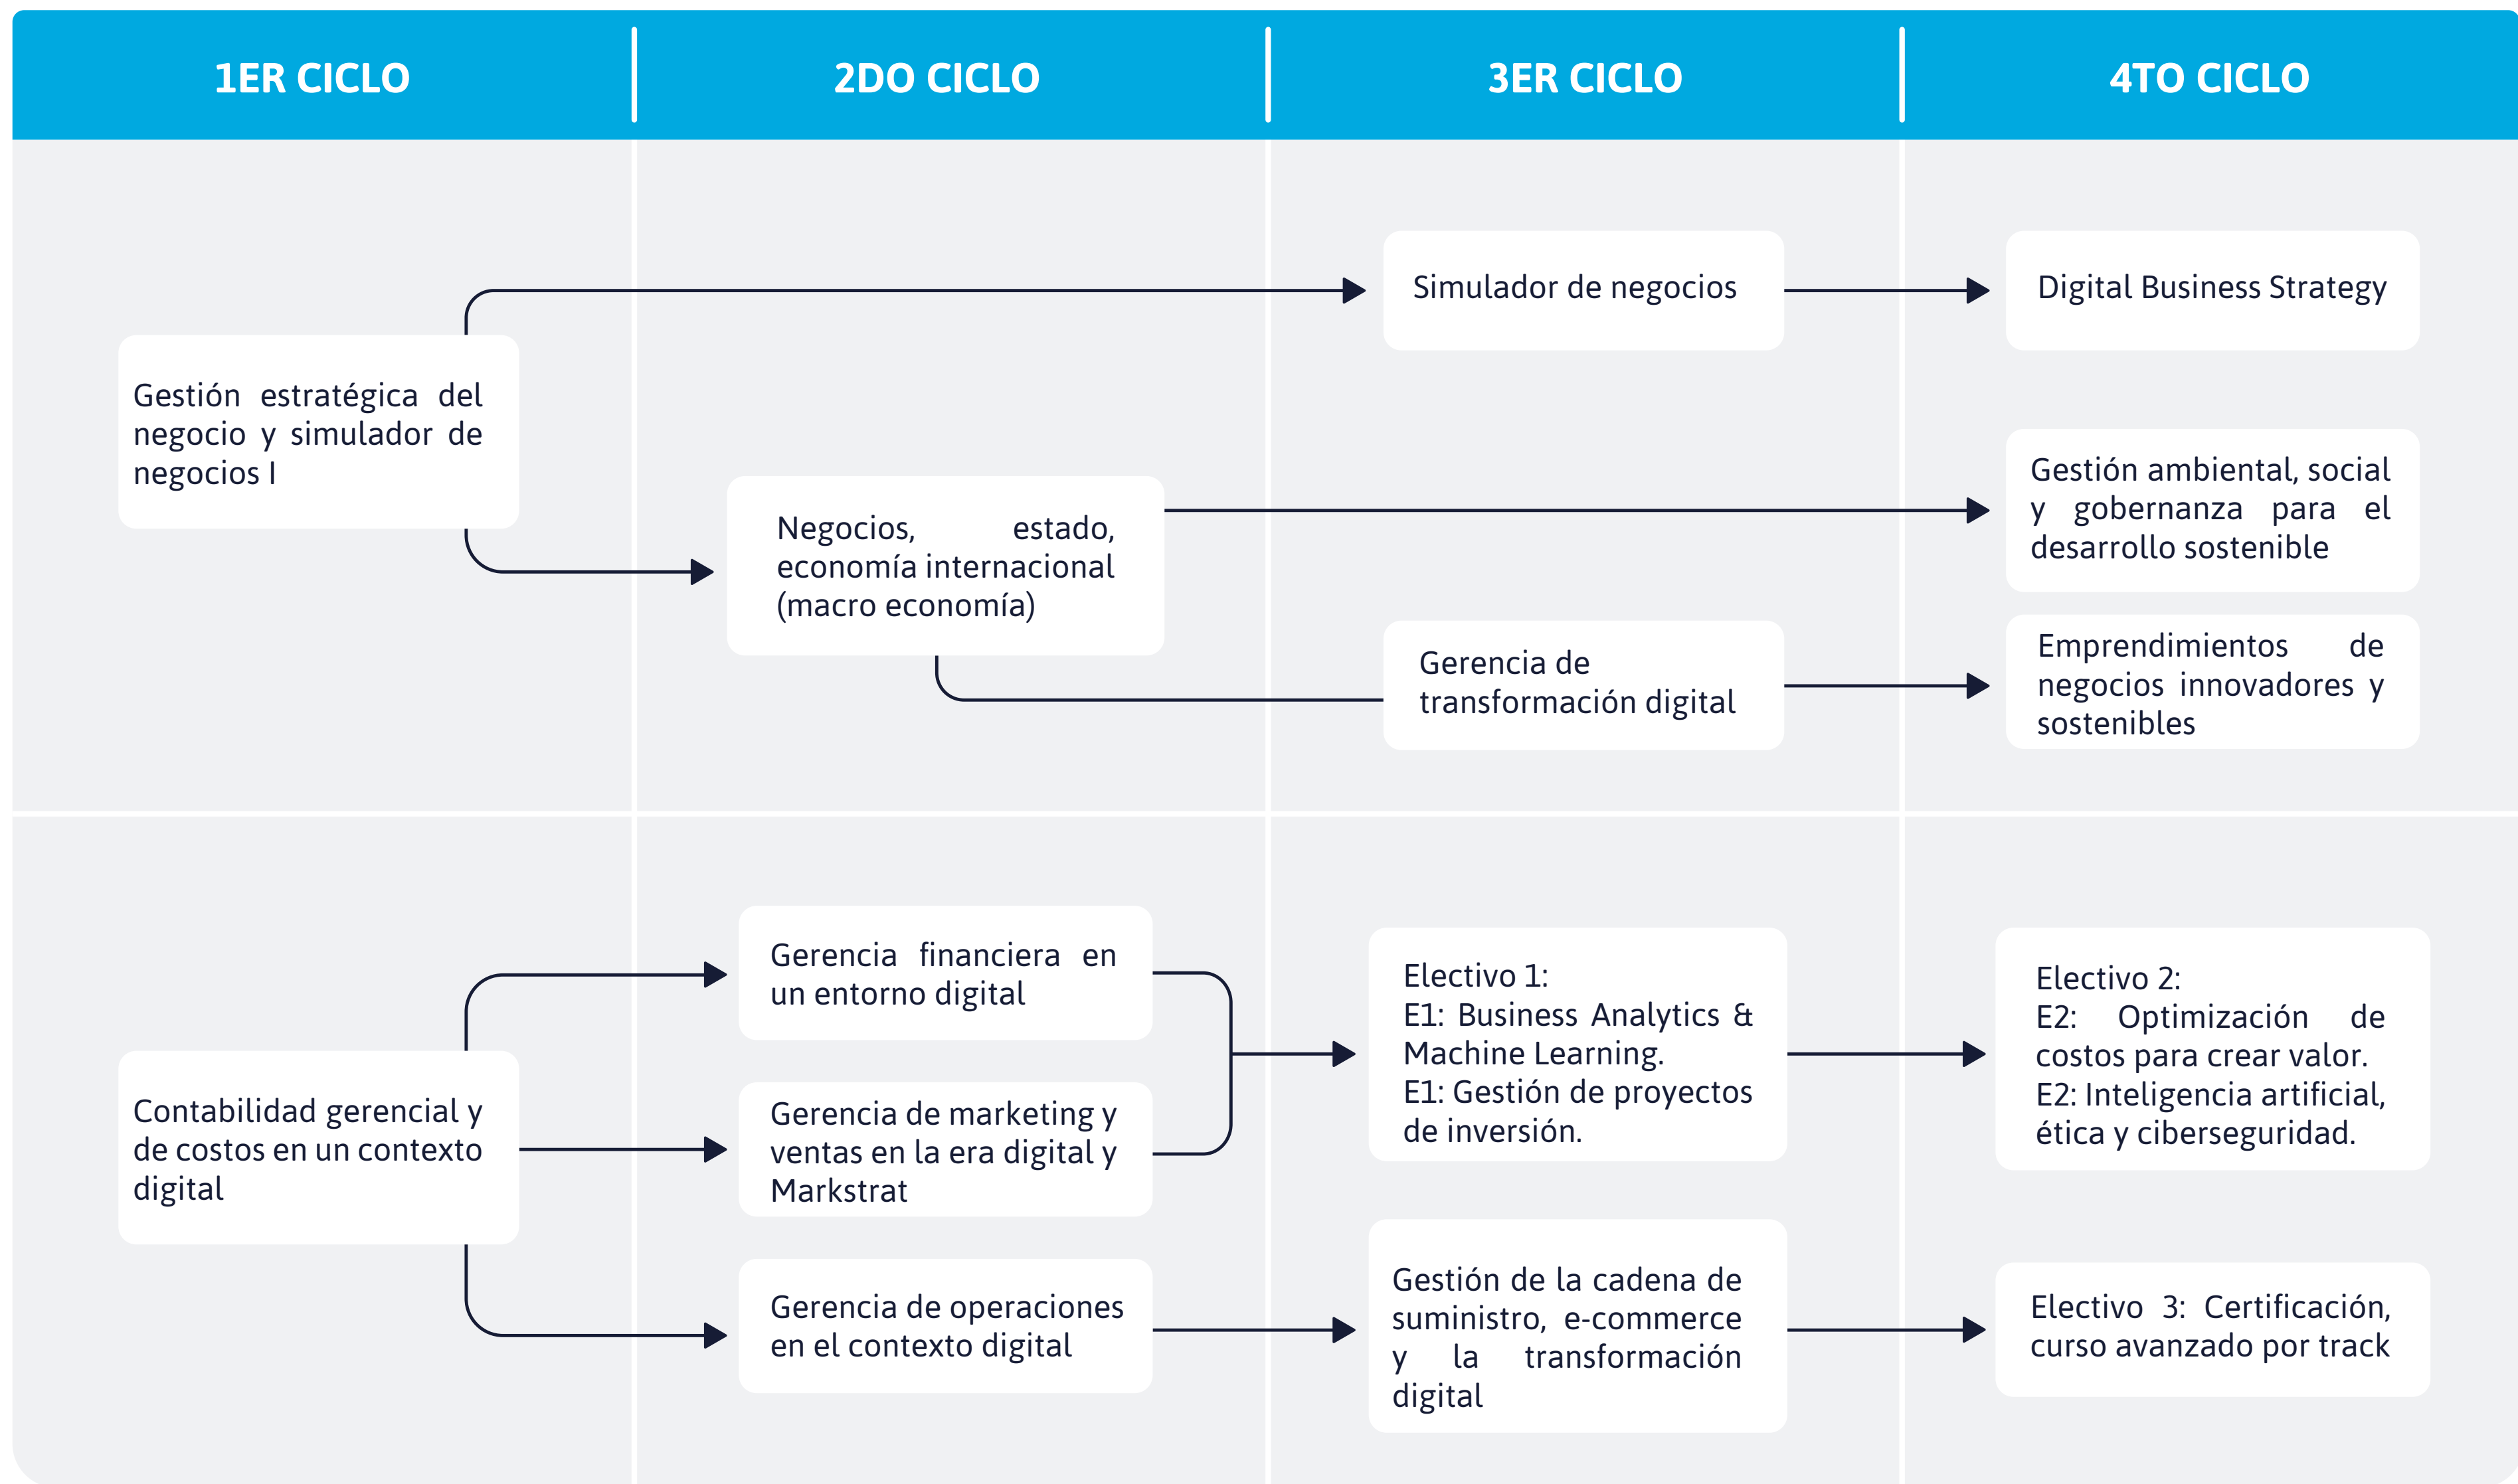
1ER CICLO

2DO CICLO

3ER CICLO

4TO CICLO

Gestión estratégica del negocio y simulador de negocios I

Negocios, estado, economía internacional (macro economía)

Simulador de negocios

Gerencia de transformación digital

Digital Business Strategy

Gestión ambiental, social y gobernanza para el desarrollo sostenible

Emprendimientos de negocios innovadores y sostenibles

Contabilidad gerencial y de costos en un contexto digital

Gerencia financiera en un entorno digital

Gerencia de marketing y ventas en la era digital y Markstrat

Gerencia de operaciones en el contexto digital

Electivo 1:
E1: Business Analytics & Machine Learning.
E1: Gestión de proyectos de inversión.

Gestión de la cadena de suministro, e-commerce y la transformación digital

Electivo 2:
E2: Optimización de costos para crear valor.
E2: Inteligencia artificial, ética y ciberseguridad.

Electivo 3: Certificación, curso avanzado por track